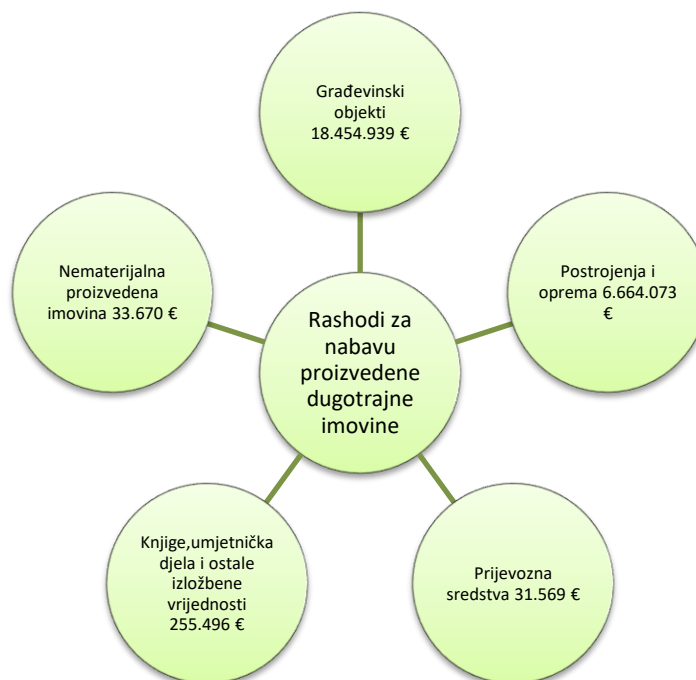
Građevinski objekti 18.454.939 €

Nematerijalna proizvedena imovina 33.670 €

Postrojenja i oprema 6.664.073 €

Rashodi za nabavu proizvedene dugotrajne imovine

Knjige,umjetnička djela i ostale izložbene vrijednosti 255.496 €

Prijevozna sredstva 31.569 €